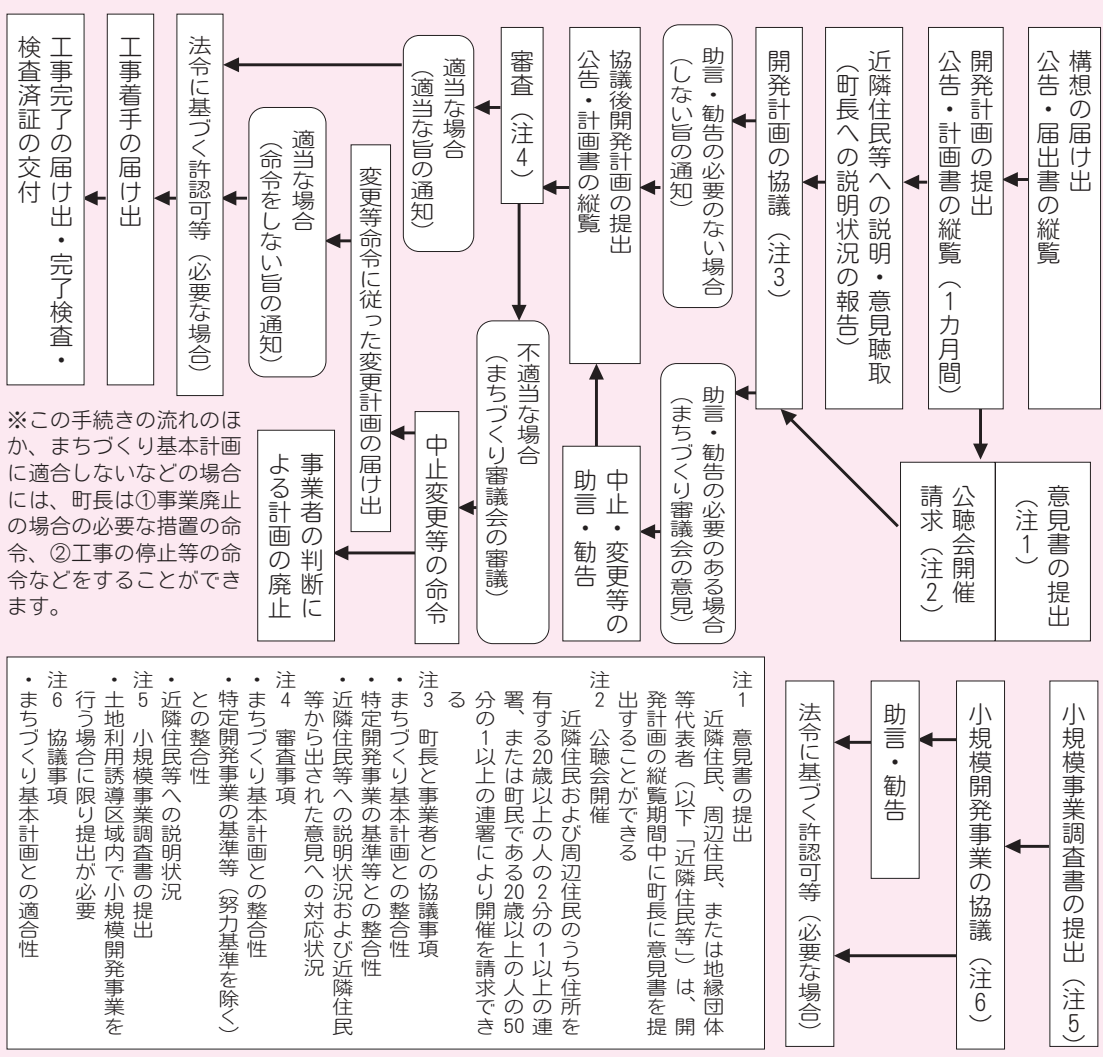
構想の届け出
公告・届出書の縦覧

開発計画の提出
公告・計画書の縦覧（1カ月間）

近隣住民等への説明・意見聴取
（町長への説明状況の報告）

開発計画の協議（注3）

助言・勧告の必要のない場合
（しない旨の通知）

協議後開発計画の提出
公告・計画書の縦覧

審査（注4）

適当な場合
（適当な旨の通知）

法令に基づく許認可等（必要な場合）

工事着手の届け出

工事完了の届け出・完了検査・検査済証の交付

意見書の提出
（注1）

公聴会開催請求（注2）

助言・勧告の必要のある場合
（まちづくり審議会の意見）

中止・変更等の助言・勧告

不適当な場合
（まちづくり審議会の審議）

中止変更等の命令

変更等命令に従った変更計画の届け出

適当な場合
（命令をしない旨の通知）

事業者の判断による計画の廃止

※この手続きの流れのほか、まちづくり基本計画に適合しないなどの場合には、町長は①事業廃止の場合の必要な措置の命令、②工事の停止等の命令などをすることができます。

小規模事業調査書の提出（注5）

小規模開発事業の協議（注6）

助言・勧告

法令に基づく許認可等（必要な場合）

注1　意見書の提出
近隣住民、周辺住民、または地縁団体等代表者（以下「近隣住民等」）は、開発計画の縦覧期間中に町長に意見書を提出することができる
注2　公聴会開催
近隣住民および周辺住民のうち住所を有する20歳以上の人の2分の1以上の連署、または町民である20歳以上の人の50分の1以上の連署により開催を請求できる
注3　町長と事業者との協議事項
・まちづくり基本計画との整合性
・特定開発事業の基準等との整合性
・近隣住民等への説明状況および近隣住民等から出された意見への対応状況
注4　審査事項
・まちづくり基本計画との整合性
・特定開発事業の基準等（努力基準を除く）との整合性
・近隣住民等への説明状況
注5　小規模事業調査書の提出
・土地利用誘導区域内で小規模開発事業を行う場合に限り提出が必要
注6　協議事項
・まちづくり基本計画との適合性